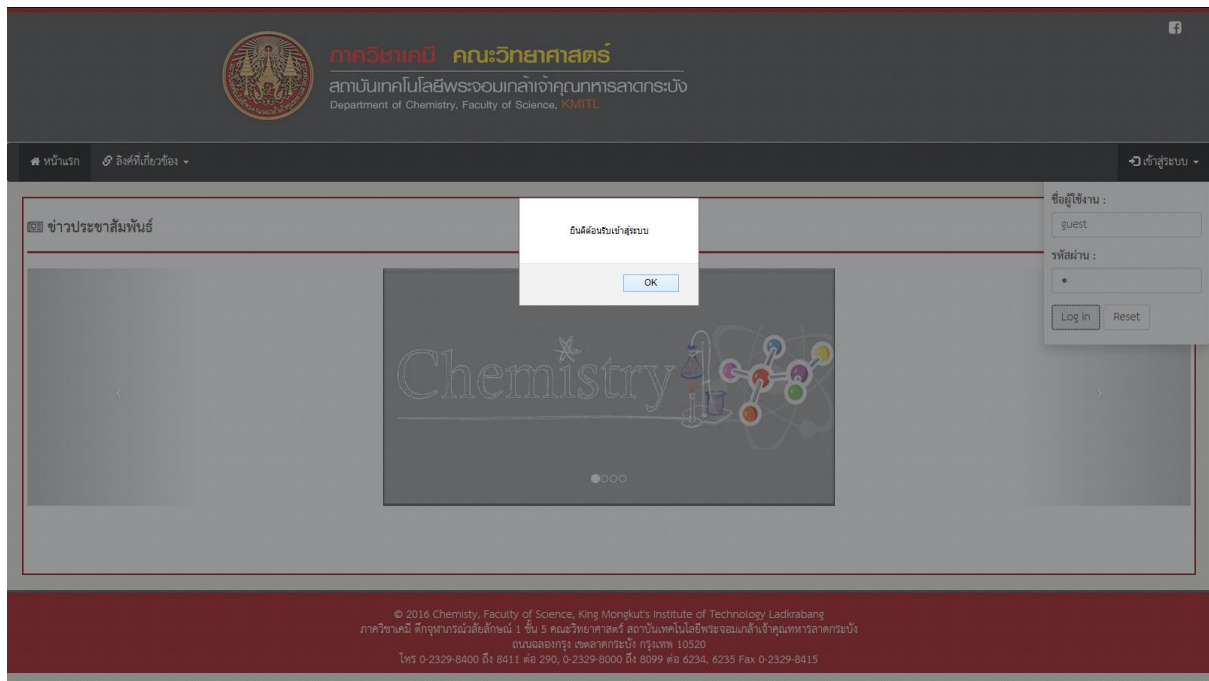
ภาควิชาเคมี คณะวิทยาศาสตร์
สถาบันเทคโนโลยีพระจอมเกล้าเจ้าคุณทหารลาดกระบัง
Department of Chemistry, Faculty of Science, KMITL

หน้าแรก ลิงค์ที่เกี่ยวข้อง

เข้าสู่ระบบ

ข่าวประชาสัมพันธ์

ยินดีต้อนรับเข้าสู่ระบบ

OK

ชื่อผู้ใช้งาน :
guest
รหัสผ่าน :
•
Log in Reset

Chemistry

© 2016 Chemisty, Faculty of Science, King Mongkut's Institute of Technology Ladkrabang
ภาควิชาเคมี ตึกจุฬาภรณ์วลัยลักษณ์ 1 ชั้น 5 คณะวิทยาศาสตร์ สถาบันเทคโนโลยีพระจอมเกล้าเจ้าคุณทหารลาดกระบัง
ถนนฉลองกรุง เขตลาดกระบัง กรุงเทพ 10520
โทร 0-2329-8400 ถึง 8411 ต่อ 290, 0-2329-8000 ถึง 8099 ต่อ 6234, 6235 Fax 0-2329-8415